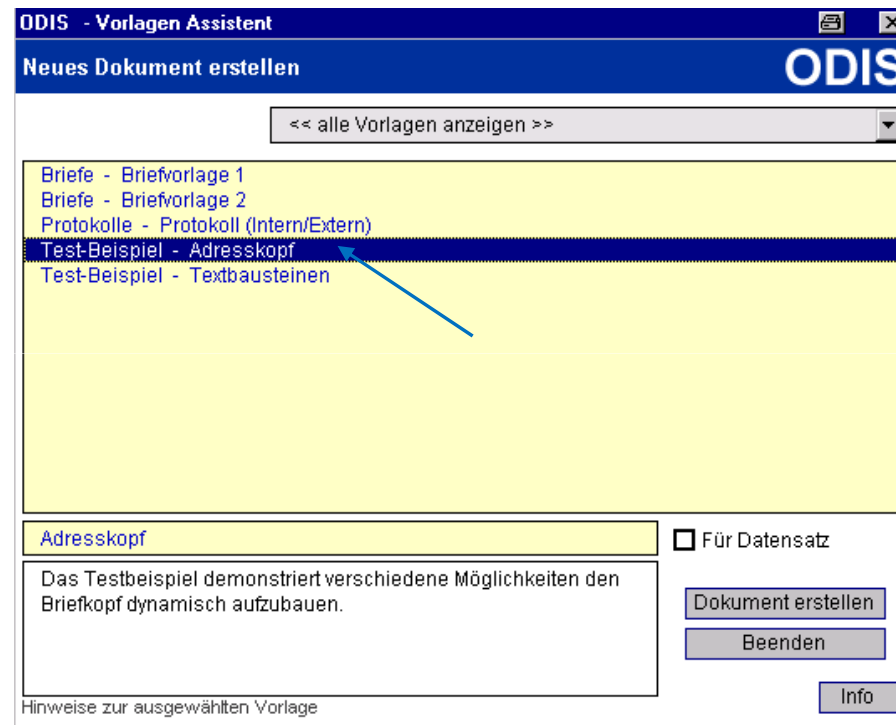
ODIS - Vorlagen Assistent

Neues Dokument erstellen

ODIS

<< alle Vorlagen anzeigen >>

Briefe - Briefvorlage 1
Briefe - Briefvorlage 2
Protokolle - Protokoll (Intern/Extern)
Test-Beispiel - Adresskopf
Test-Beispiel - Textbausteinen

Adresskopf

Für Datensatz

Das Testbeispiel demonstriert verschiedene Möglichkeiten den Briefkopf dynamisch aufzubauen.

Dokument erstellen

Beenden

Info

Hinweise zur ausgewählten Vorlage